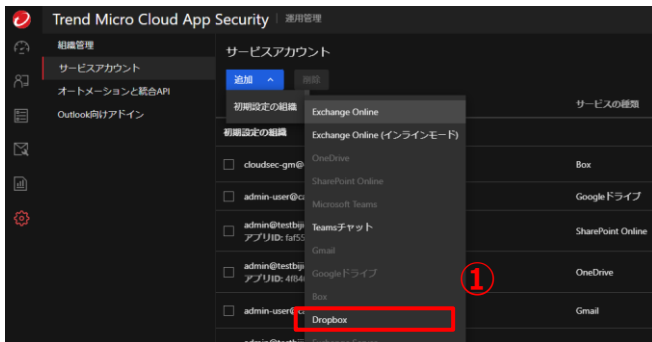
Trend Micro Cloud App Security | 運用管理

組織管理
サービスアカウント
オートメーションと統合API
Outlook向けアドイン

サービスアカウント

追加 ^ 削除

初期設定の組織

Exchange Online
Exchange Online (インラインモード)
OneDrive
SharePoint Online
Microsoft Teams
Teamsチャット
Gmail
Googleドライブ
Box
Dropbox

①

サービスの種類

初期設定の組織

cloudsec-gm@ Box
admin-user@c Googleドライブ
admin@testbiji アプリID: faf55 SharePoint Online
admin@testbiji アプリID: 4f84 OneDrive
admin-user@c Gmail